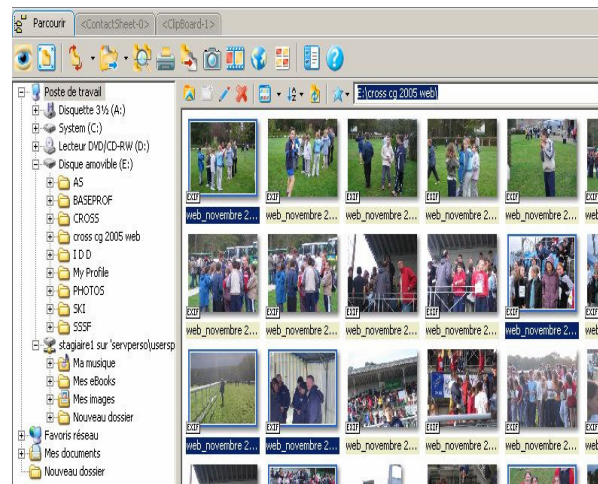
Parcourir <ContactSheet-0> <ClipBoard-1>

Poste de travail
Disquette 3½ (A:)
System (C:)
Lecteur DVD/CD-RW (D:)
Disque amovible (E:)
AS
BASEPROF
CROSS
cross cg 2005 web
I D D
My Profile
PHOTOS
SKI
SSSF
stagiaire1 sur 'servperso\usersp
Ma musique
Mes eBooks
Mes images
Nouveau dossier
Favoris réseau
Mes documents
Nouveau dossier

E:\cross cg 2005 web\

EXIF
web_novembre 2...
EXIF
web_novembre 2...
EXIF
web_novembre 2...
EXIF
web_novembre 2...
EXIF
web_novembre 2...
EXIF
web_novembre 2...
EXIF
web_novembre 2...
EXIF
web_novembre 2...
EXIF
web_novembre 2...
EXIF
web_novembre 2...
EXIF
web_novembre 2...
EXIF
web_novembre 2...
EXIF
web_novembre 2...
EXIF
web_novembre 2...
EXIF
web_novembre 2...